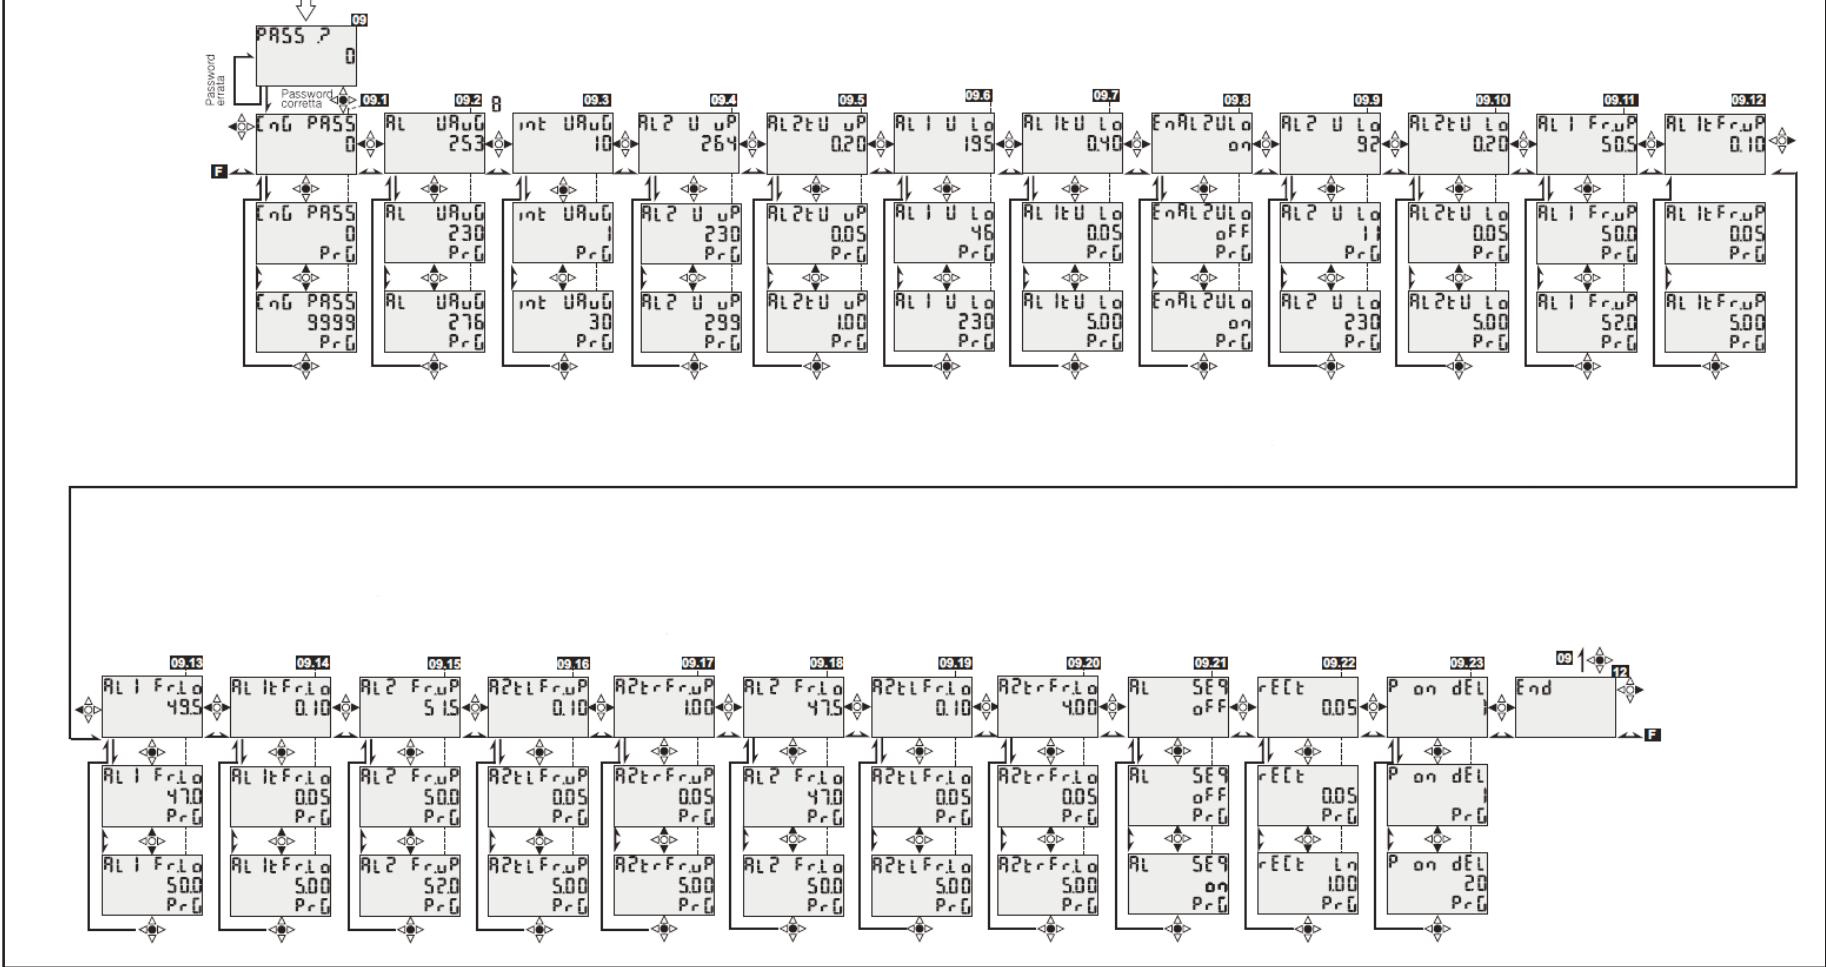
PASS ?
0
09
Password errata
Password corretta

09.1
EnG PASS
0
EnG PASS
0
PrG
EnG PASS
9999
PrG

09.2
AL UAuG
253
AL UAuG
230
PrG
AL UAuG
276
PrG

8

09.3
int UAuG
10
int UAuG
1
PrG
int UAuG
30
PrG

09.4
AL2 U uP
264
AL2 U uP
230
PrG
AL2 U uP
299
PrG

09.5
AL2tU uP
0.20
AL2tU uP
0.05
PrG
AL2tU uP
1.00
PrG

09.6
AL1 U Lo
195
AL1 U Lo
46
PrG
AL1 U Lo
230
PrG

09.7
AL1tU Lo
0.40
AL1tU Lo
0.05
PrG
AL1tU Lo
5.00
PrG

09.8
EnAL2ULo
on
EnAL2ULo
oFF
PrG
EnAL2ULo
on
PrG

09.9
AL2 U Lo
92
AL2 U Lo
11
PrG
AL2 U Lo
230
PrG

09.10
AL2tU Lo
0.20
AL2tU Lo
0.05
PrG
AL2tU Lo
5.00
PrG

09.11
AL1 FruP
50.5
AL1 FruP
50.0
PrG
AL1 FruP
52.0
PrG

09.12
AL1tFruP
0.10
AL1tFruP
0.05
PrG
AL1tFruP
5.00
PrG

F

09.13
AL1 FrLo
49.5
AL1 FrLo
47.0
PrG
AL1 FrLo
50.0
PrG

09.14
AL1tFrLo
0.10
AL1tFrLo
0.05
PrG
AL1tFrLo
5.00
PrG

09.15
AL2 FruP
51.5
AL2 FruP
50.0
PrG
AL2 FruP
52.0
PrG

09.16
A2tLFruP
0.10
A2tLFruP
0.05
PrG
A2tLFruP
5.00
PrG

09.17
A2trFruP
1.00
A2trFruP
0.05
PrG
A2trFruP
5.00
PrG

09.18
AL2 FrLo
47.5
AL2 FrLo
47.0
PrG
AL2 FrLo
50.0
PrG

09.19
A2tLFrLo
0.10
A2tLFrLo
0.05
PrG
A2tLFrLo
5.00
PrG

09.20
A2trFrLo
4.00
A2trFrLo
0.05
PrG
A2trFrLo
5.00
PrG

09.21
AL SEq
oFF
AL SEq
oFF
PrG
AL SEq
on
PrG

09.22
rECt
0.05
rECt
0.05
PrG
rECt Ln
1.00
PrG

09.23
P on dEL
1
P on dEL
1
PrG
P on dEL
20
PrG

09
12
End
F